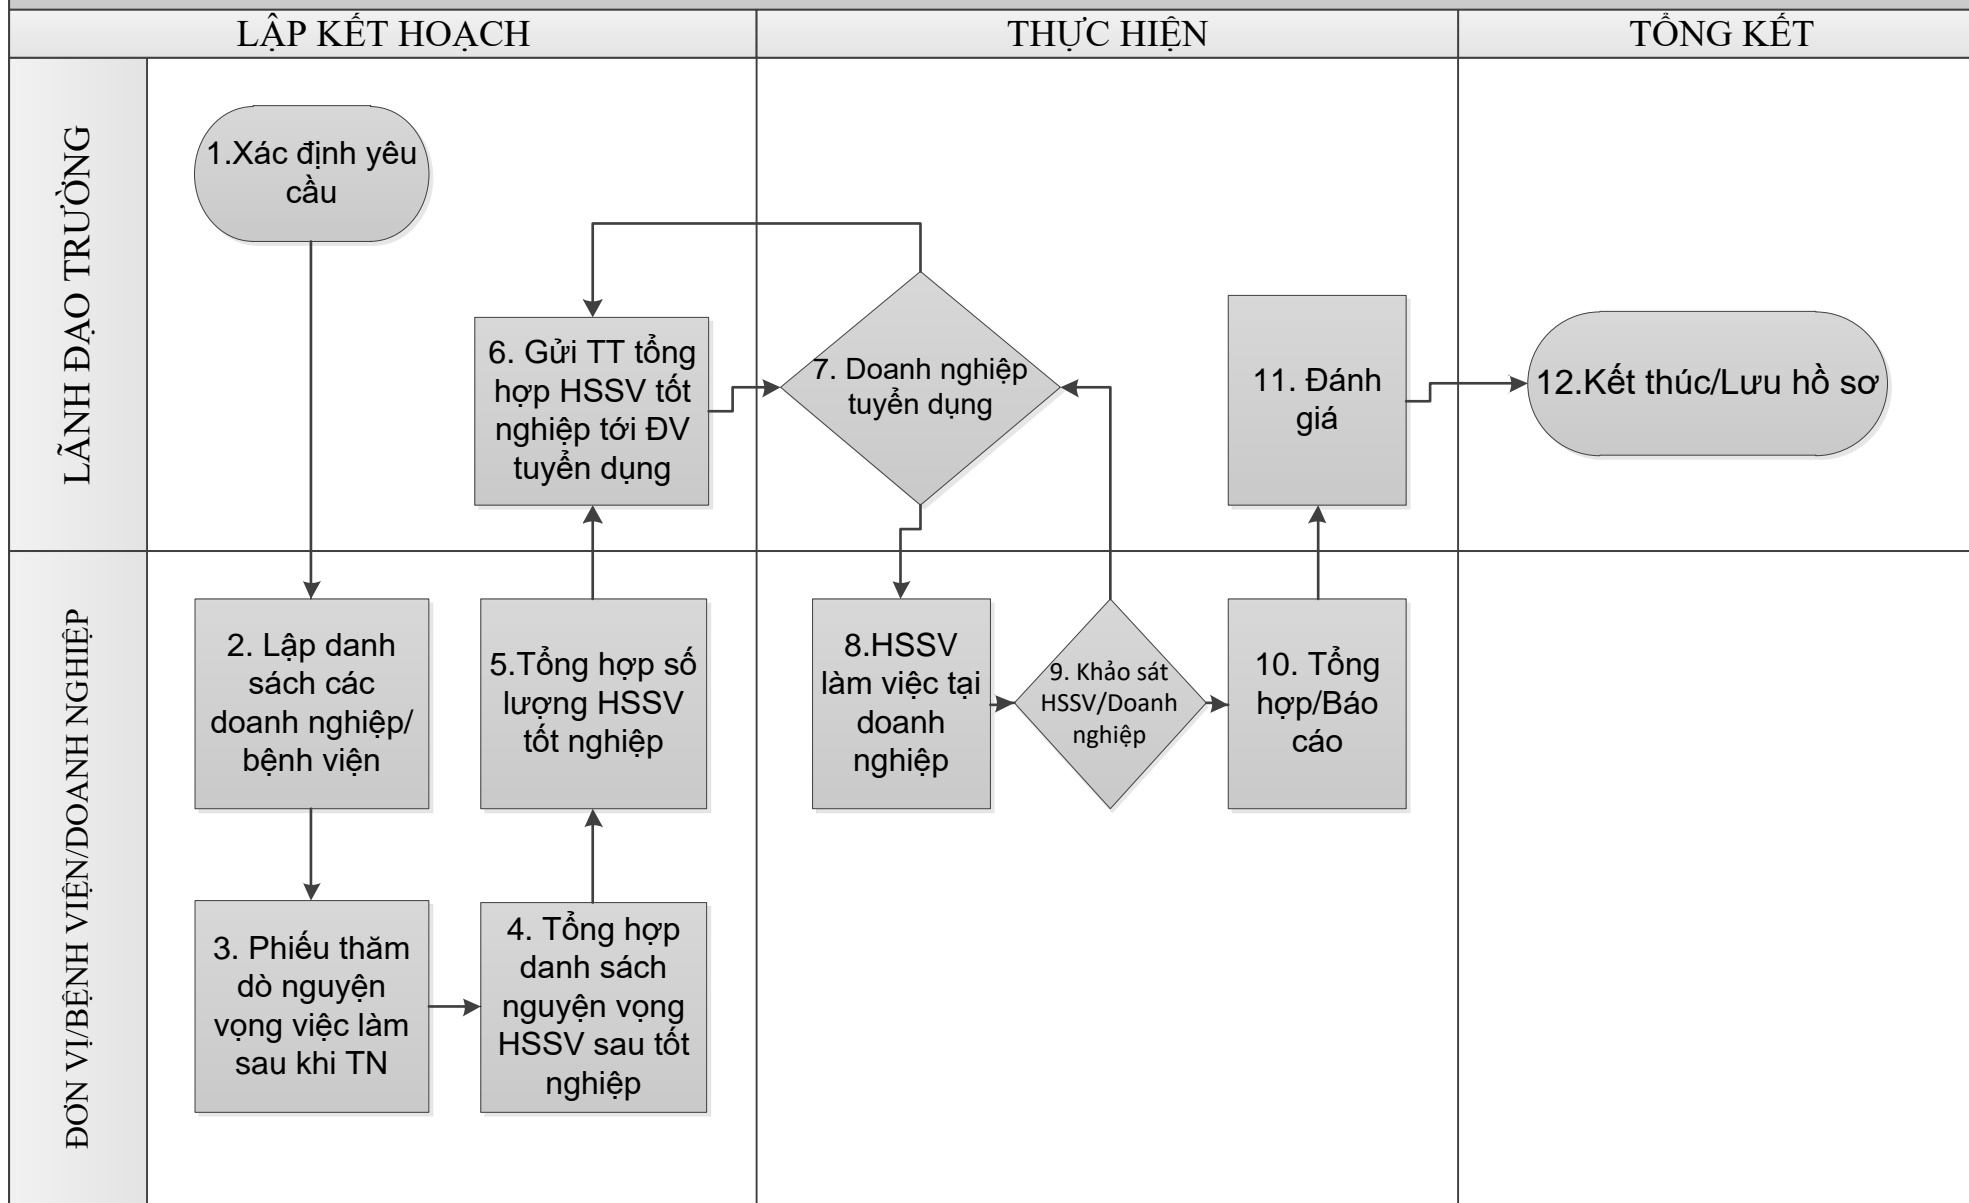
LẬP KẾT HOẠCH

THỰC HIỆN

TỔNG KẾT

LÃNH ĐẠO TRƯỜNG

ĐƠN VỊ/BỆNH VIỆN/DOANH NGHIỆP

1.Xác định yêu cầu

6. Gửi TT tổng hợp HSSV tốt nghiệp tới ĐV tuyển dụng

7. Doanh nghiệp tuyển dụng

11. Đánh giá

12.Kết thúc/Lưu hồ sơ

2. Lập danh sách các doanh nghiệp/ bệnh viện

5.Tổng hợp số lượng HSSV tốt nghiệp

8.HSSV làm việc tại doanh nghiệp

9. Khảo sát HSSV/Doanh nghiệp

10. Tổng hợp/Báo cáo

3. Phiếu thăm dò nguyện vọng việc làm sau khi TN

4. Tổng hợp danh sách nguyện vọng HSSV sau tốt nghiệp